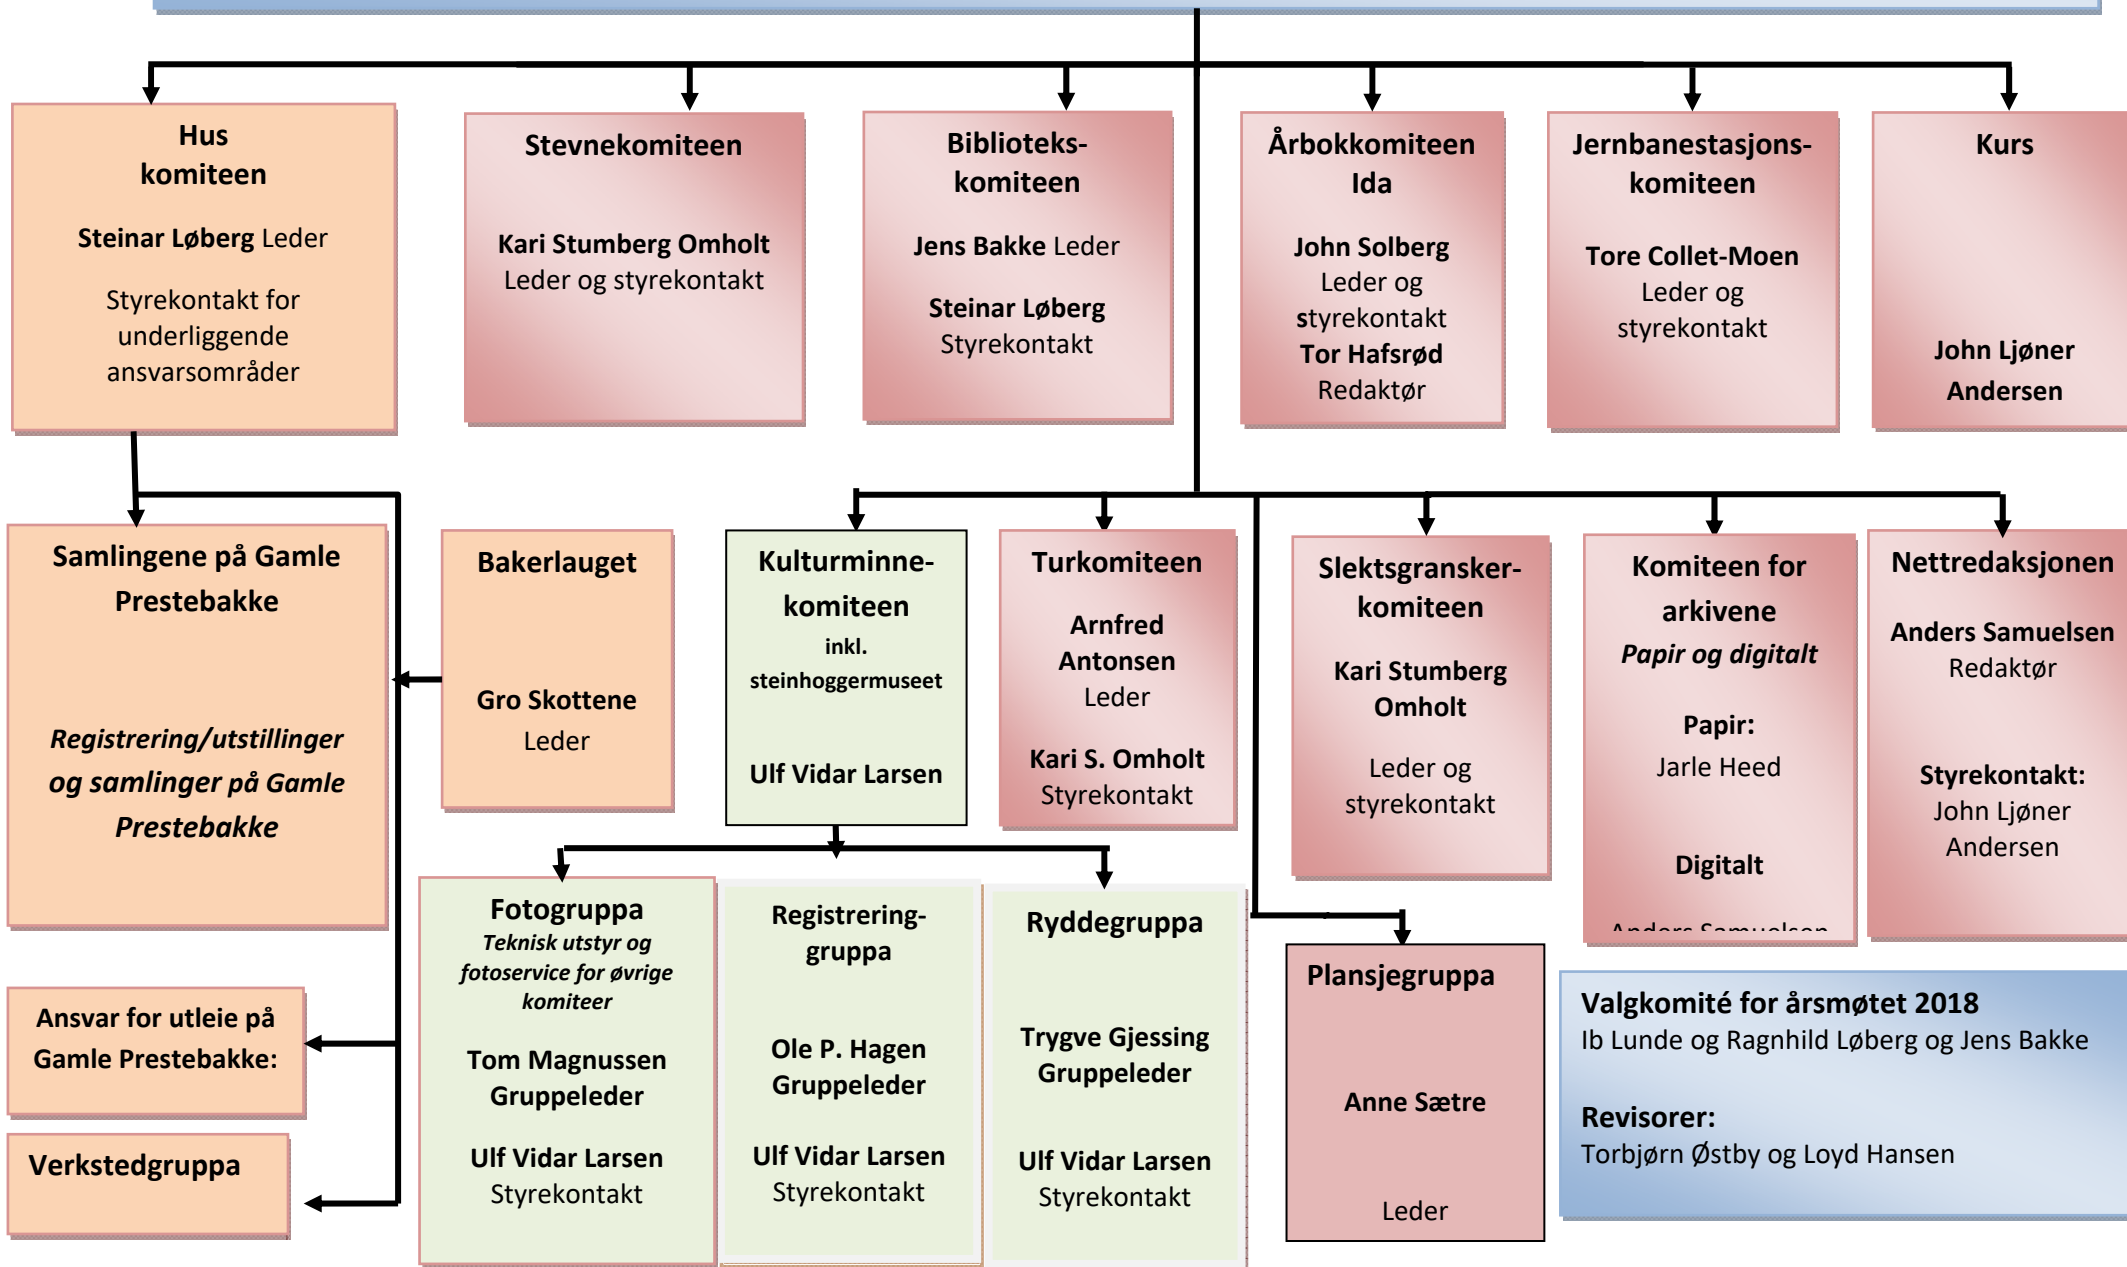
Hus komiteen

Steinar Løberg Leder

Styrekontakt for underliggende ansvarsområder

Stevnekomiteen

Kari Stumberg Omholt Leder og styrekontakt

Biblioteks-komiteen

Jens Bakke Leder

Steinar Løberg Styrekontakt

Årbokkomiteen Ida

John Solberg Leder og styrekontakt
Tor Hafsrød Redaktør

Jernbanestasjons-komiteen

Tore Collet-Moen Leder og styrekontakt

Kurs

John Ljøner Andersen

Samlingene på Gamle Prestebakke

Registrering/utstillinger og samlinger på Gamle Prestebakke

Bakerlauget

Gro Skottene Leder

Kulturminne-komiteen inkl. steinhoggermuseet

Ulf Vidar Larsen

Turkomiteen

Arnfred Antonsen Leder

Kari S. Omholt Styrekontakt

Slektsgransker-komiteen

Kari Stumberg Omholt

Leder og styrekontakt

Komiteen for arkivene
Papir og digitalt

Papir:
Jarle Heed

Digitalt

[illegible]

Nettredaksjonen

Anders Samuelsen Redaktør

Styrekontakt:
John Ljøner Andersen

Ansvar for utleie på Gamle Prestebakke:

Verkstedgruppa

Fotogruppa
Teknisk utstyr og fotoservice for øvrige komiteer

Tom Magnussen Gruppeleder

Ulf Vidar Larsen Styrekontakt

Registrering-gruppa

Ole P. Hagen Gruppeleder

Ulf Vidar Larsen Styrekontakt

Ryddegruppa

Trygve Gjessing Gruppeleder

Ulf Vidar Larsen Styrekontakt

Plansjegruppa

Anne Sætre

Leder

Valgkomité for årsmøtet 2018
Ib Lunde og Ragnhild Løberg og Jens Bakke

Revisorer:
Torbjørn Østby og Loyd Hansen